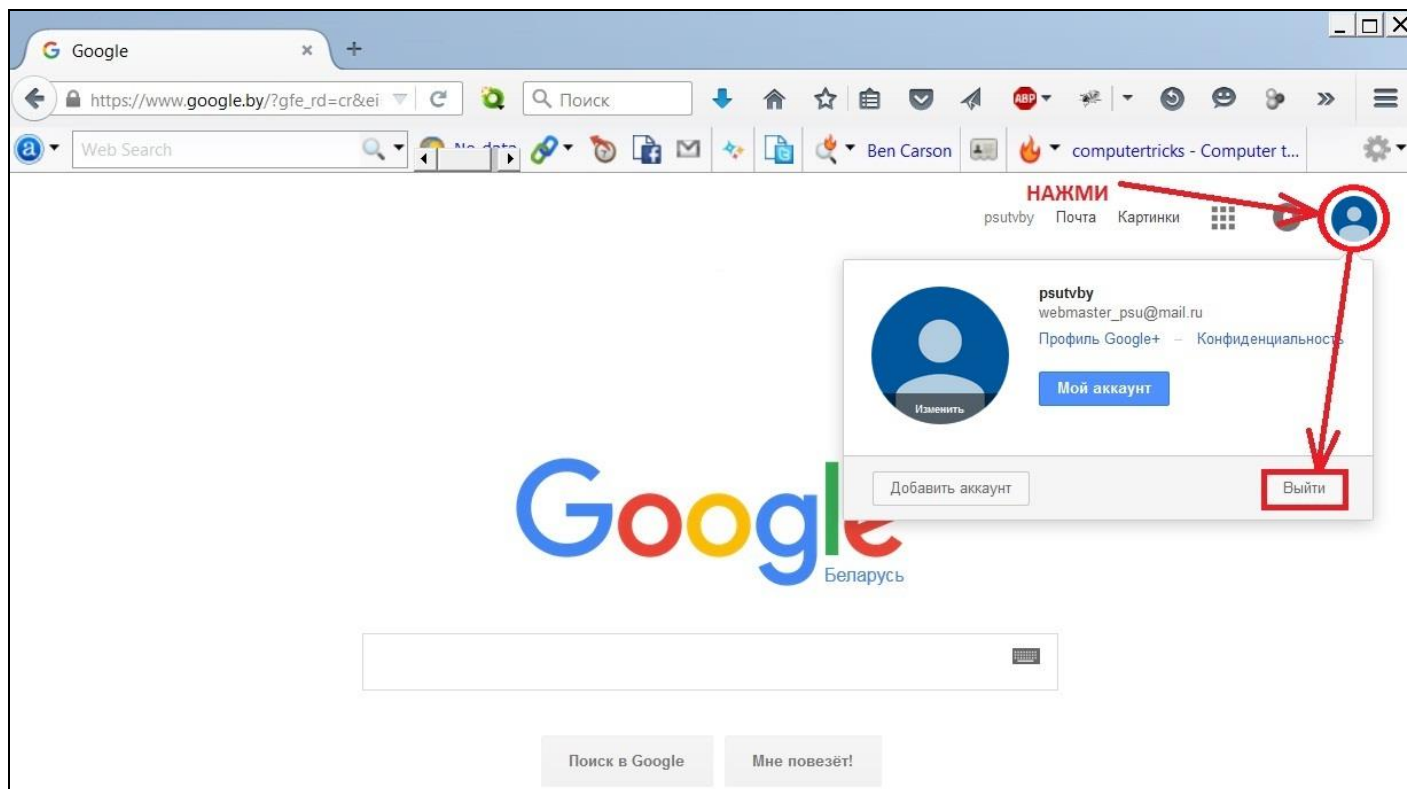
Google

https://www.google.by/?gfe_rd=cr&ei

Поиск

Web Search

No data

Ben Carson

computertricks - Computer t...

НАЖМИ

psutvby Почта Картинки

psutvby
webmaster_psu@mail.ru
Профиль Google+ – Конфиденциальность

Мой аккаунт

Изменить

Добавить аккаунт

Выйти

Google
Беларусь

Поиск в Google

Мне повезёт!